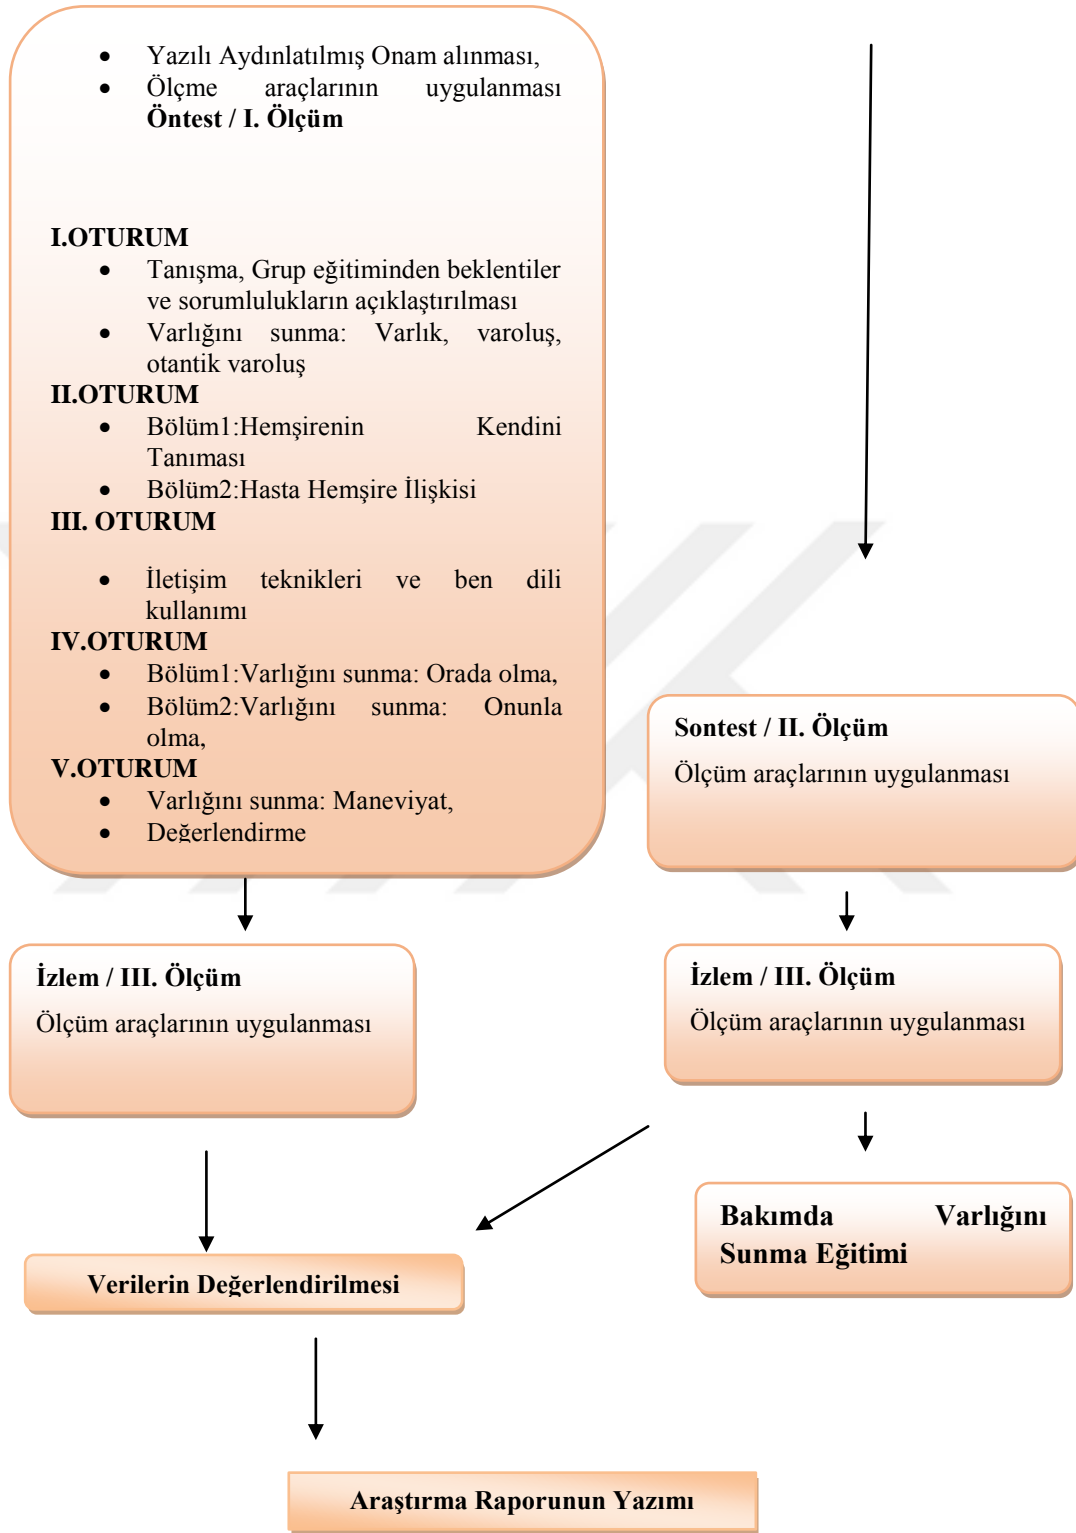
- Yazılı Aydınlatılmış Onam alınması,
- Ölçme araçlarının uygulanması **Öntest / I. Ölçüm**

**I.OTURUM**
- Tanışma, Grup eğitiminden beklentiler ve sorumlulukların açıklaştırılması
- Varlığını sunma: Varlık, varoluş, otantik varoluş

**II.OTURUM**
- Bölüm1:Hemşirenin Kendini Tanıması
- Bölüm2:Hasta Hemşire İlişkisi

**III. OTURUM**
- İletişim teknikleri ve ben dili kullanımı

**IV.OTURUM**
- Bölüm1:Varlığını sunma: Orada olma,
- Bölüm2:Varlığını sunma: Onunla olma,

**V.OTURUM**
- Varlığını sunma: Maneviyat,
- Değerlendirme

**Sontest / II. Ölçüm**
Ölçüm araçlarının uygulanması

**İzlem / III. Ölçüm**
Ölçüm araçlarının uygulanması

**İzlem / III. Ölçüm**
Ölçüm araçlarının uygulanması

**Bakımda Varlığını Sunma Eğitimi**

**Verilerin Değerlendirilmesi**

**Araştırma Raporunun Yazımı**